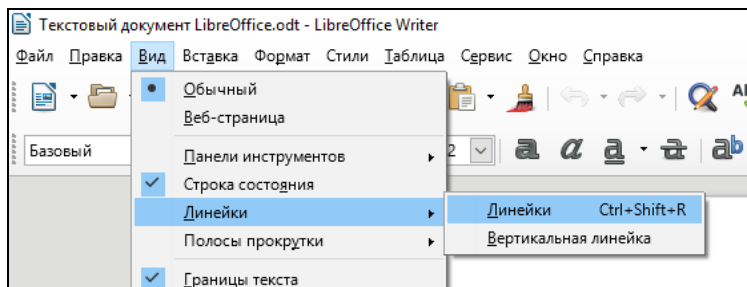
Текстовый документ LibreOffice.odt - LibreOffice Writer

Файл Правка Вид Вставка Формат Стили Таблица Сервис Окно Справка

Базовый

2

Обычный
Веб-страница
Панели инструментов
Строка состояния
Линейки
Полосы прокрутки
Границы текста

Линейки Ctrl+Shift+R
Вертикальная линейка